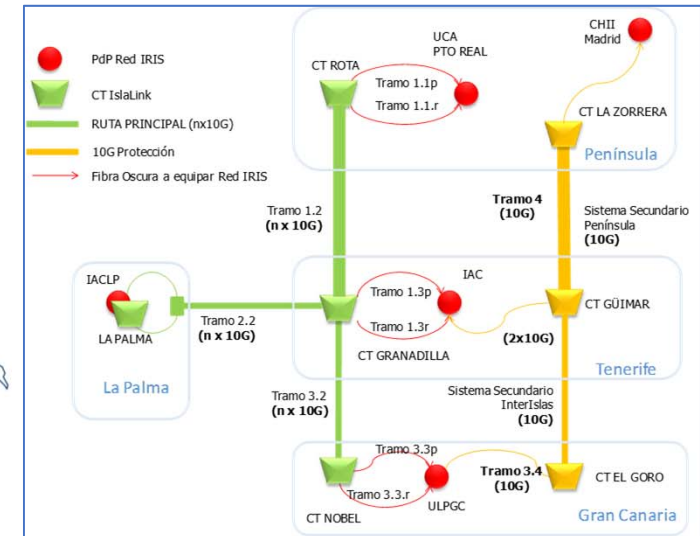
PdP Red IRIS
CT IslaLink
RUTA PRINCIPAL (nx10G)
10G Protección
Fibra Oscura a equipar Red IRIS

CT ROTA
UCA
PTO REAL
Tramo 1.1p
Tramo 1.1.r
CHII
Madrid
CT LA ZORRERA
Península

Tramo 1.2
(n x 10G)
Tramo 4
(10G)
Sistema Secundario
Península
(10G)

IACLP
LA PALMA
La Palma
Tramo 2.2
(n x 10G)
IAC
Tramo 1.3p
Tramo 1.3r
CT GRANADILLA
CT GÜIMAR
(2x10G)
Tenerife

Tramo 3.2
(n x 10G)
Sistema Secundario
InterIslas
(10G)

Tramo 3.3p
Tramo 3.3.r
CT NOBEL
ULPGC
Tramo 3.4
(10G)
CT EL GORO
Gran Canaria